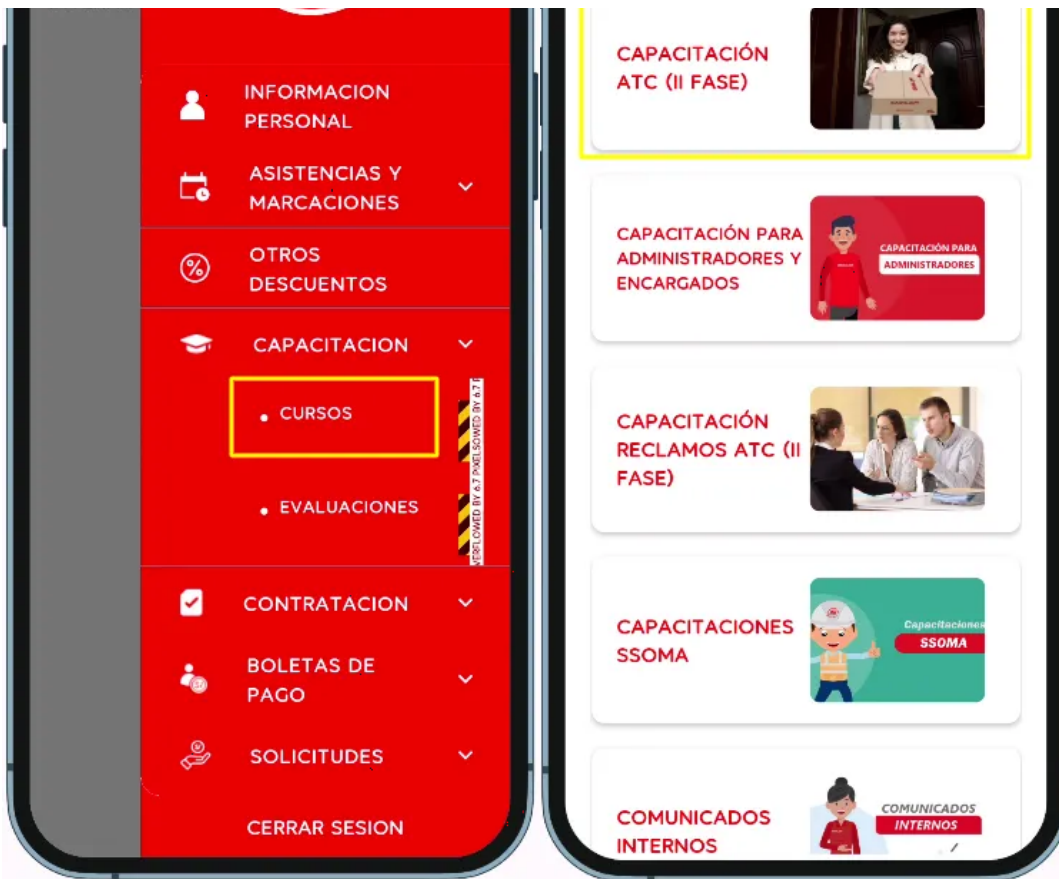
INFORMACION PERSONAL

ASISTENCIAS Y MARCACIONES

OTROS DESCUENTOS

CAPACITACION

• CURSOS

• EVALUACIONES

CONTRATACION

BOLETAS DE PAGO

SOLICITUDES

CERRAR SESION

RFLOWED BY 6.7 PIXELS OWED BY 6.7

CAPACITACIÓN ATC (II FASE)

CAPACITACIÓN PARA ADMINISTRADORES Y ENCARGADOS

CAPACITACIÓN PARA ADMINISTRADORES

CAPACITACIÓN RECLAMOS ATC (II FASE)

CAPACITACIONES SSOMA

Capacitaciones SSOMA

COMUNICADOS INTERNOS

COMUNICADOS INTERNOS